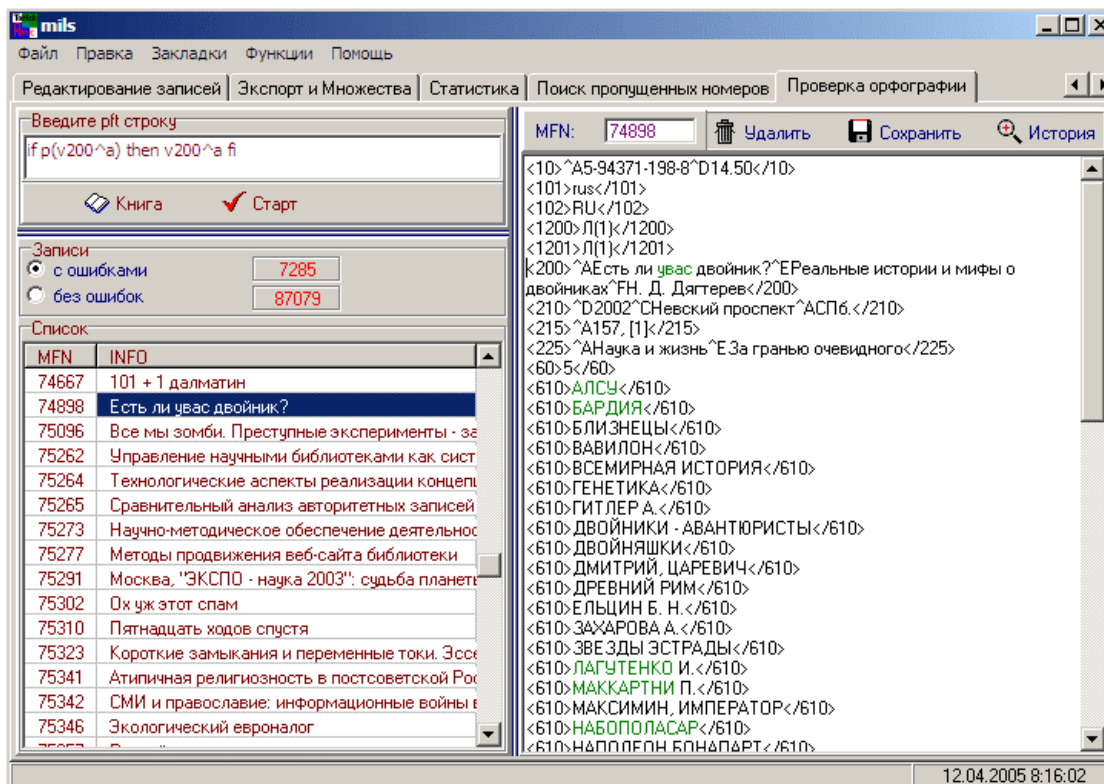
mils

Файл Правка Закладки Функции Помощь

Редактирование записей | Экспорт и Множества | Статистика | Поиск пропущенных номеров | Проверка орфографии

Введите pft строку
if p(v200^a) then v200^a fi

Книга   Старт

Записи
с ошибками 7285
без ошибок 87079

Список

| MFN | INFO |
|---|---|
| 74667 | 101 + 1 далматин |
| 74898 | Есть ли увас двойник? |
| 75096 | Все мы зомби. Преступные эксперименты - за |
| 75262 | Управление научными библиотеками как сист |
| 75264 | Технологические аспекты реализации концеп |
| 75265 | Сравнительный анализ авторитетных записей |
| 75273 | Научно-методическое обеспечение деятельнос |
| 75277 | Методы продвижения веб-сайта библиотеки |
| 75291 | Москва, "ЭКСПО - наука 2003": судьба планеть |
| 75302 | Ох уж этот спам |
| 75310 | Пятнадцать ходов спустя |
| 75323 | Короткие замыкания и переменные токи. Эссе |
| 75341 | Атипичная религиозность в постсоветской Ро |
| 75342 | СМИ и православие: информационные войны в |
| 75346 | Экологический евроналог |

MFN: 74898   Удалить   Сохранить   История

<10>^A5-94371-198-8^D14.50</10>
<101>rus</101>
<102>RU</102>
<1200>Л(1)</1200>
<1201>Л(1)</1201>
<200>^AЕсть ли увас двойник?^EРеальные истории и мифы о двойниках^FН. Д. Дягтерев</200>
<210>^D2002^CНевский проспект^AСПб.</210>
<215>^A157, [1]</215>
<225>^AНаука и жизнь^EЗа гранью очевидного</225>
<60>5</60>
<610>АЛСУ</610>
<610>БАРДИЯ</610>
<610>БЛИЗНЕЦЫ</610>
<610>ВАВИЛОН</610>
<610>ВСЕМИРНАЯ ИСТОРИЯ</610>
<610>ГЕНЕТИКА</610>
<610>ГИТЛЕР А.</610>
<610>ДВОЙНИКИ - АВАНТЮРИСТЫ</610>
<610>ДВОЙНЯШКИ</610>
<610>ДМИТРИЙ, ЦАРЕВИЧ</610>
<610>ДРЕВНИЙ РИМ</610>
<610>ЕЛЬЦИН Б. Н.</610>
<610>ЗАХАРОВА А.</610>
<610>ЗВЕЗДЫ ЭСТРАДЫ</610>
<610>ЛАГУТЕНКО И.</610>
<610>МАККАРТНИ П.</610>
<610>МАКСИМИН, ИМПЕРАТОР</610>
<610>НАБОПОЛАСАР</610>
<610>НАПОЛЕОН БОНАПАРТ</610>

12.04.2005 8:16:02